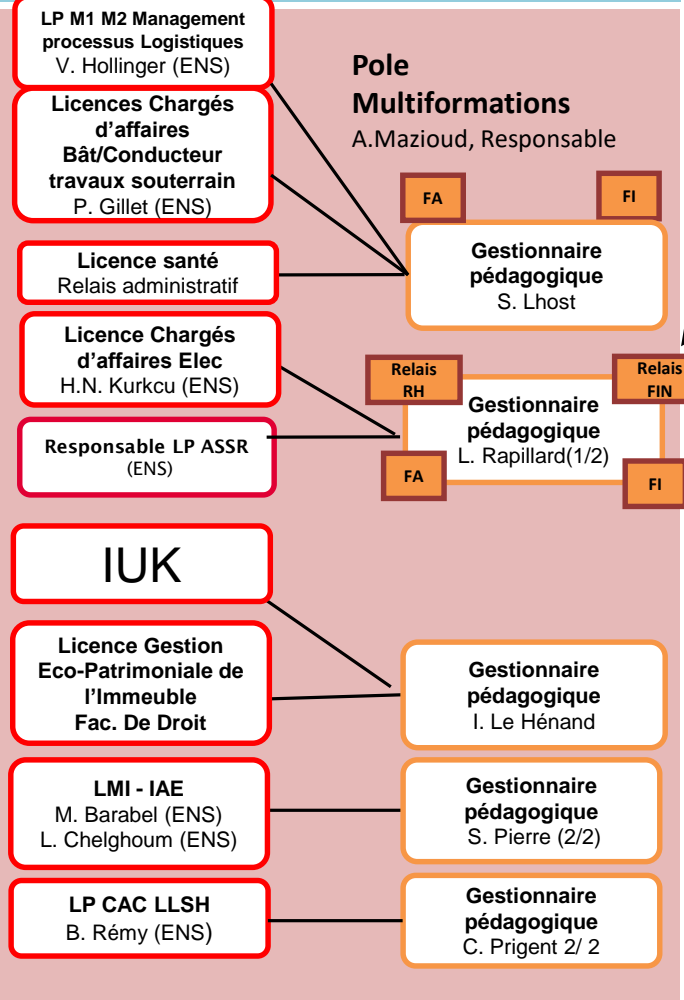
LP M1 M2 Management processus Logistiques
V. Hollinger (ENS)

Pole Multiformations
A.Mazioud, Responsable

Licences Chargés d'affaires Bât/Conducteur travaux souterrain
P. Gillet (ENS)

FA

FI

Licence santé
Relais administratif

Gestionnaire pédagogique
S. Lhost

Licence Chargés d'affaires Elec
H.N. Kurkcu (ENS)

Relais RH

Relais FIN

Gestionnaire pédagogique
L. Rapillard(1/2)

Responsable LP ASSR
(ENS)

FA

FI

IUK

Licence Gestion Eco-Patrimoniale de l'Immeuble
Fac. De Droit

Gestionnaire pédagogique
I. Le Hénand

LMI - IAE
M. Barabel (ENS)
L. Chelghoum (ENS)

Gestionnaire pédagogique
S. Pierre (2/2)

LP CAC LLSH
B. Rémy (ENS)

Gestionnaire pédagogique
C. Prigent 2/ 2